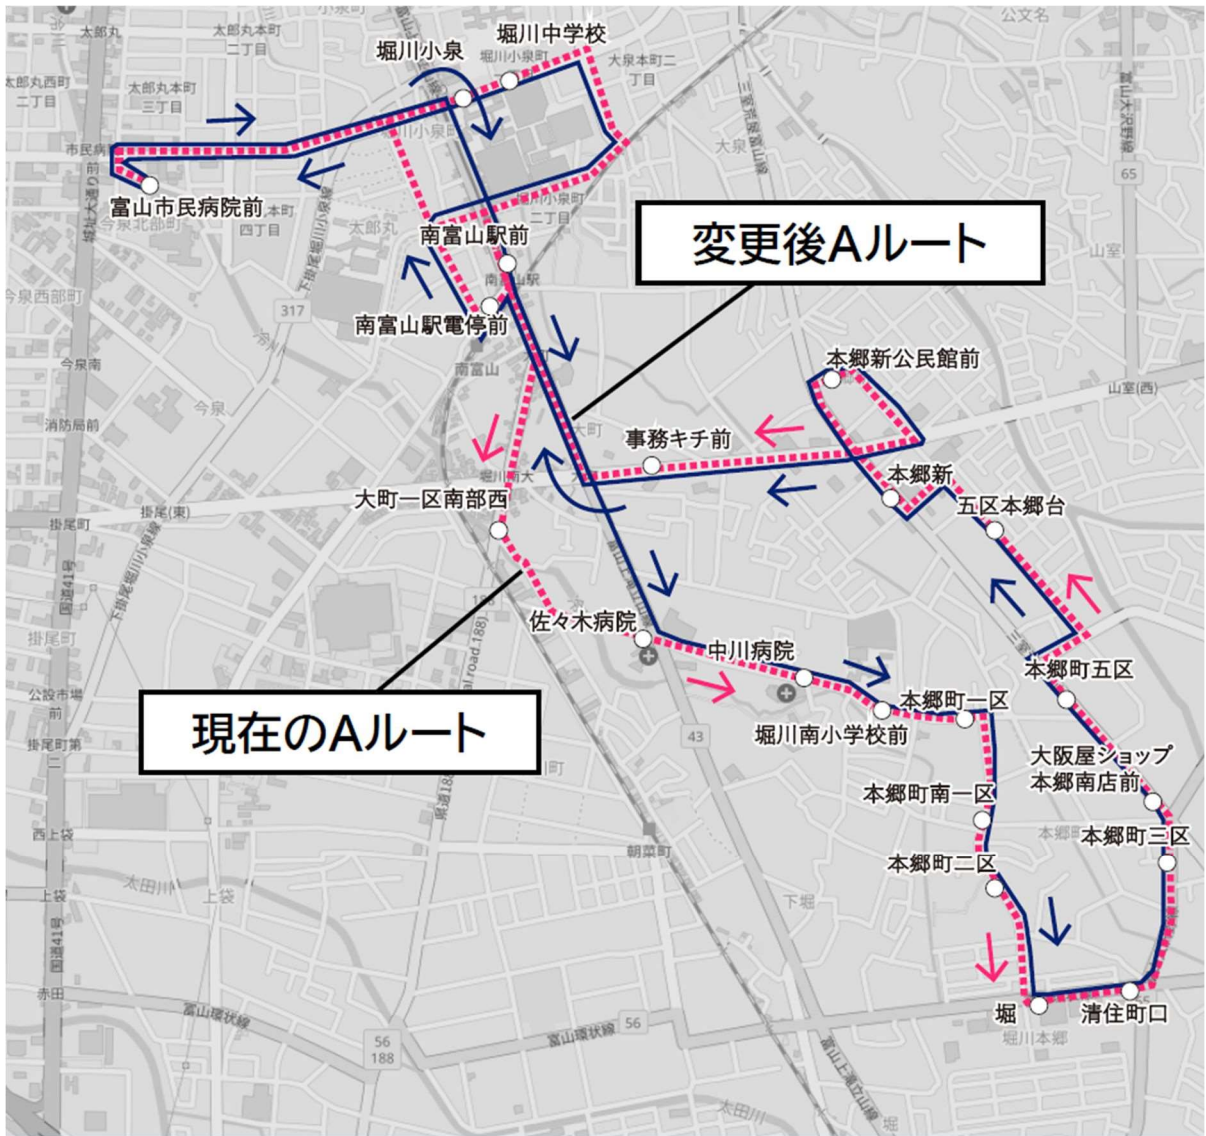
太郎丸
太郎丸本町二丁目
太郎丸西町二丁目
太郎丸本町三丁目
堀川小泉
堀川中学校
大泉本町二丁目
公文名
市民病院前
富山市民病院前
四丁目
南富山駅前
変更後Aルート
南富山駅電停前
今泉西部町
今泉南
今泉
消防局前
本郷新公民館前
事務キチ前
本郷新
五区本郷台
大町一区南部西
掛尾町
佐々木病院
中川病院
本郷町五区
本郷町一区
堀川南小学校前
現在のAルート
大阪屋ショップ本郷南店前
本郷町南一区
本郷町三区
本郷町二区
堀
清住町口
堀川本郷
公設市場前
掛尾町第二
西上袋
上袋
太田川
下堀
朝菜町
赤田
富山環状線
317
65
43
56
188
山室